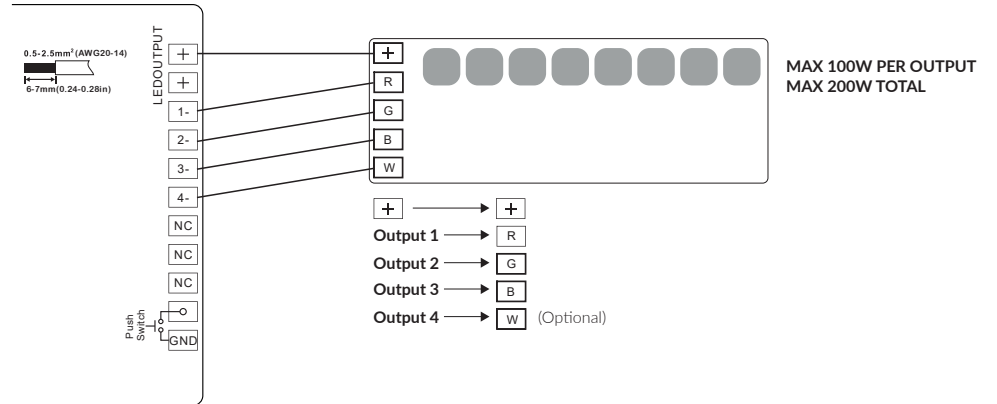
0.5-2.5mm$^2$(AWG20-14)

6-7mm(0.24-0.28in)

LEDOUTPUT

+
+
1-
2-
3-
4-
NC
NC
NC

Push Switch

GND

+
R
G
B
W

MAX 100W PER OUTPUT
MAX 200W TOTAL

+ → +
Output 1 → R
Output 2 → G
Output 3 → B
Output 4 → W (Optional)